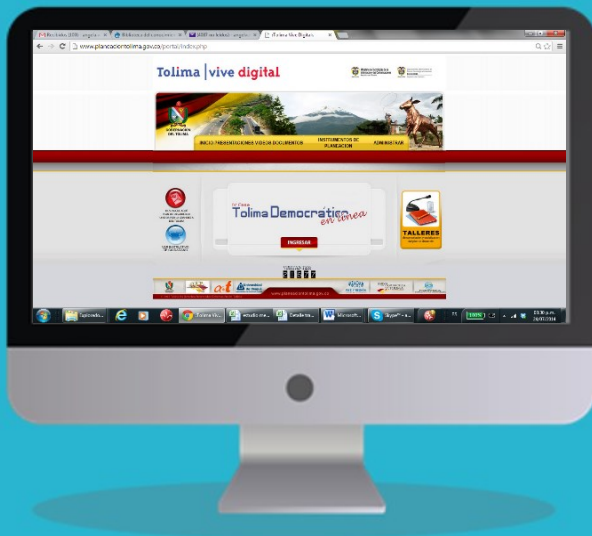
www.planeaciontolima.gov.co/portal/index.php

Tolima | vive digital

INICIO PRESENTACIONES VIDEOS DOCUMENTOS INSTRUMENTOS DE PLANEACION ADMINISTRAR

Tolima Democrática en línea

INGRESAR

TALLERES

Microsoft

Skype